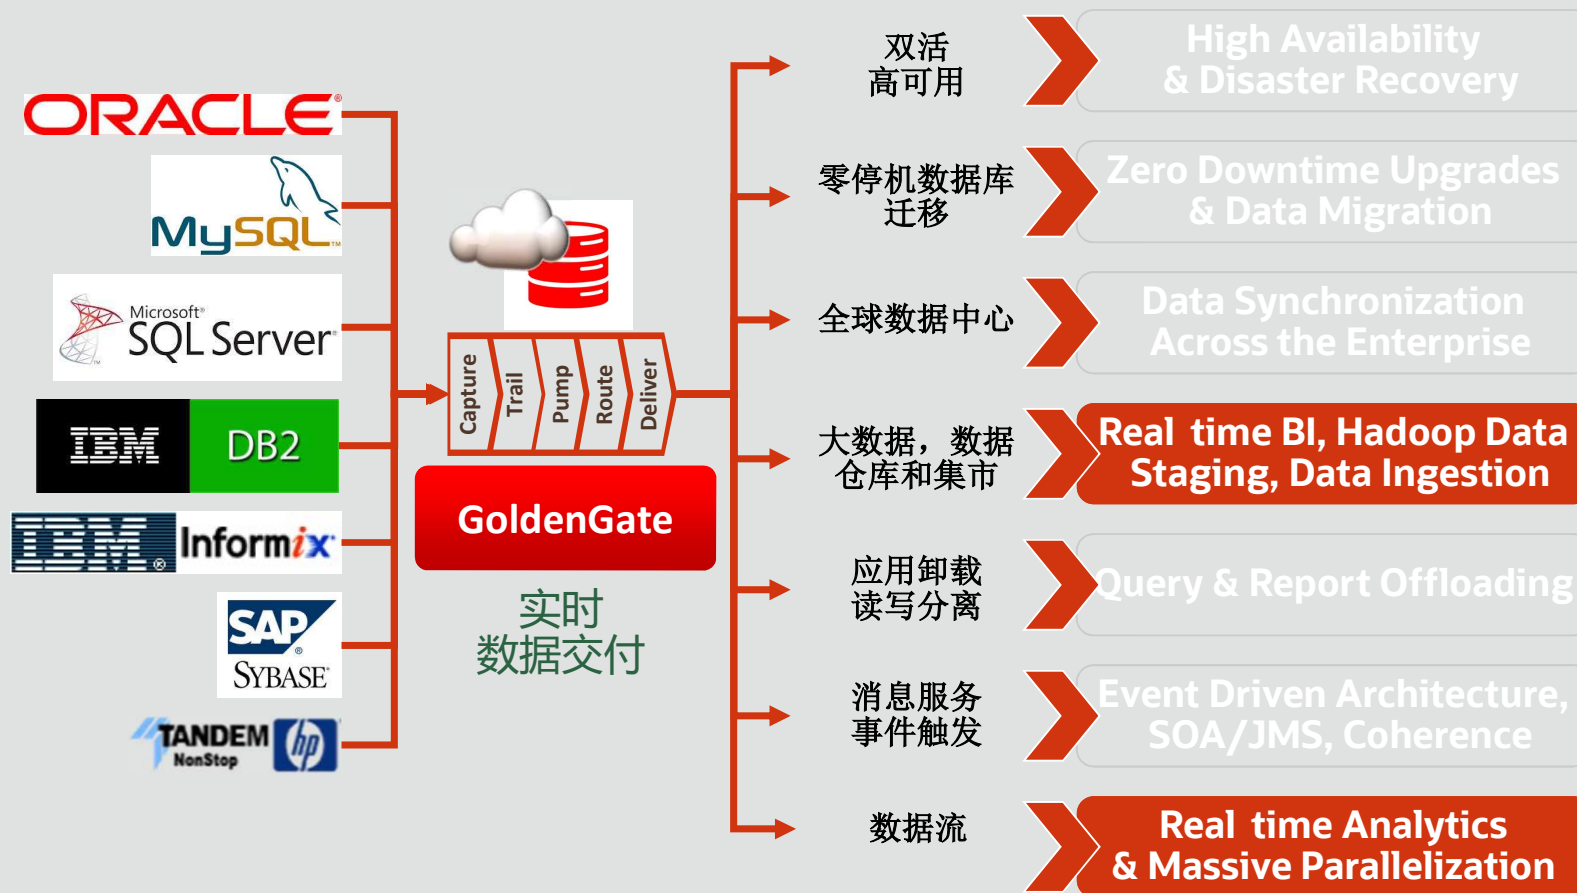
ORACLE

MySQL

Microsoft SQL Server

IBM DB2

IBM Informix

SAP SYBASE

TANDEM NonStop hp

Capture
Trail
Pump
Route
Deliver

GoldenGate

实时
数据交付

双活
高可用

High Availability
& Disaster Recovery

零停机数据库
迁移

Zero Downtime Upgrades
& Data Migration

全球数据中心

Data Synchronization
Across the Enterprise

大数据，数据
仓库和集市

Real time BI, Hadoop Data
Staging, Data Ingestion

应用卸载
读写分离

Query & Report Offloading

消息服务
事件触发

Event Driven Architecture,
SOA/JMS, Coherence

数据流

Real time Analytics
& Massive Parallelization